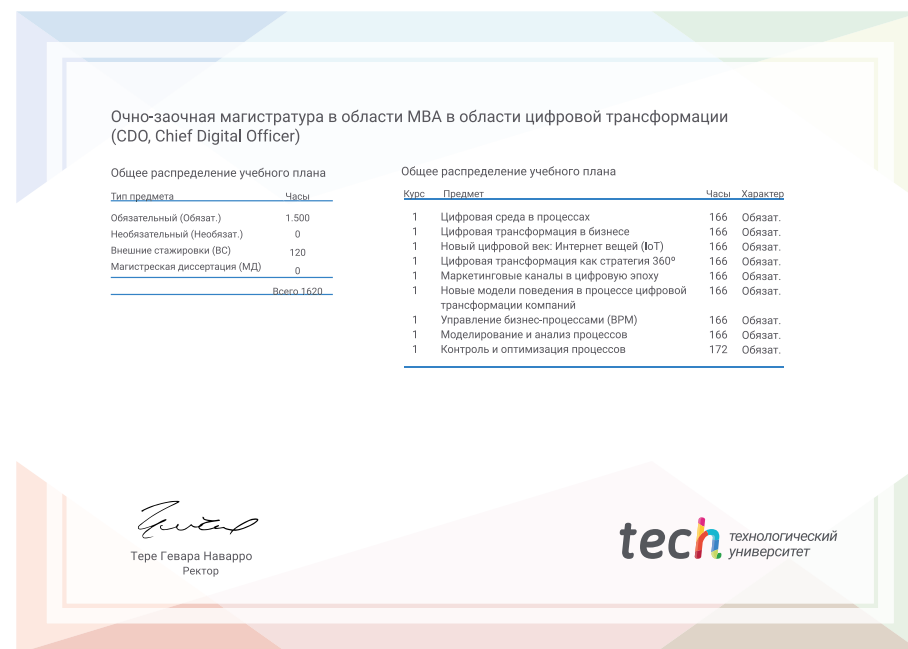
Очно-заочная магистратура в области MBA в области цифровой трансформации (CDO, Chief Digital Officer)

Общее распределение учебного плана

| Тип предмета | Часы |
|---|---|
| Обязательный (Обязат.) | 1.500 |
| Необязательный (Необязат.) | 0 |
| Внешние стажировки (ВС) | 120 |
| Магистерская диссертация (МД) | 0 |
| | Всего 1620 |

Общее распределение учебного плана

| Курс | Предмет | Часы | Характер |
|---|---|---|---|
| 1 | Цифровая среда в процессах | 166 | Обязат. |
| 1 | Цифровая трансформация в бизнесе | 166 | Обязат. |
| 1 | Новый цифровой век: Интернет вещей (IoT) | 166 | Обязат. |
| 1 | Цифровая трансформация как стратегия 360º | 166 | Обязат. |
| 1 | Маркетинговые каналы в цифровую эпоху | 166 | Обязат. |
| 1 | Новые модели поведения в процессе цифровой трансформации компаний | 166 | Обязат. |
| 1 | Управление бизнес-процессами (BPM) | 166 | Обязат. |
| 1 | Моделирование и анализ процессов | 166 | Обязат. |
| 1 | Контроль и оптимизация процессов | 172 | Обязат. |

Тере Гевара Наварро
Ректор

tech технологический университет